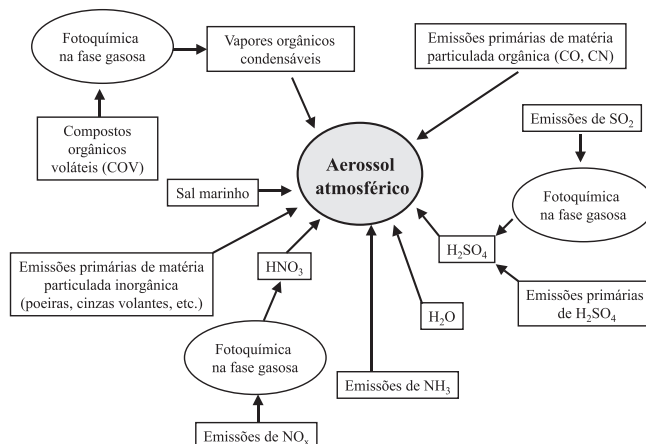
Fotoquímica na fase gasosa

Vapores orgânicos condensáveis

Emissões primárias de matéria particulada orgânica (CO, CN)

Compostos orgânicos voláteis (COV)

Emissões de $SO_2$

Aerossol atmosférico

Sal marinho

Fotoquímica na fase gasosa

$H_2SO_4$

Emissões primárias de matéria particulada inorgânica (poeiras, cinzas volantes, etc.)

$HNO_3$

Emissões primárias de $H_2SO_4$

$H_2O$

Fotoquímica na fase gasosa

Emissões de $NH_3$

Emissões de $NO_x$